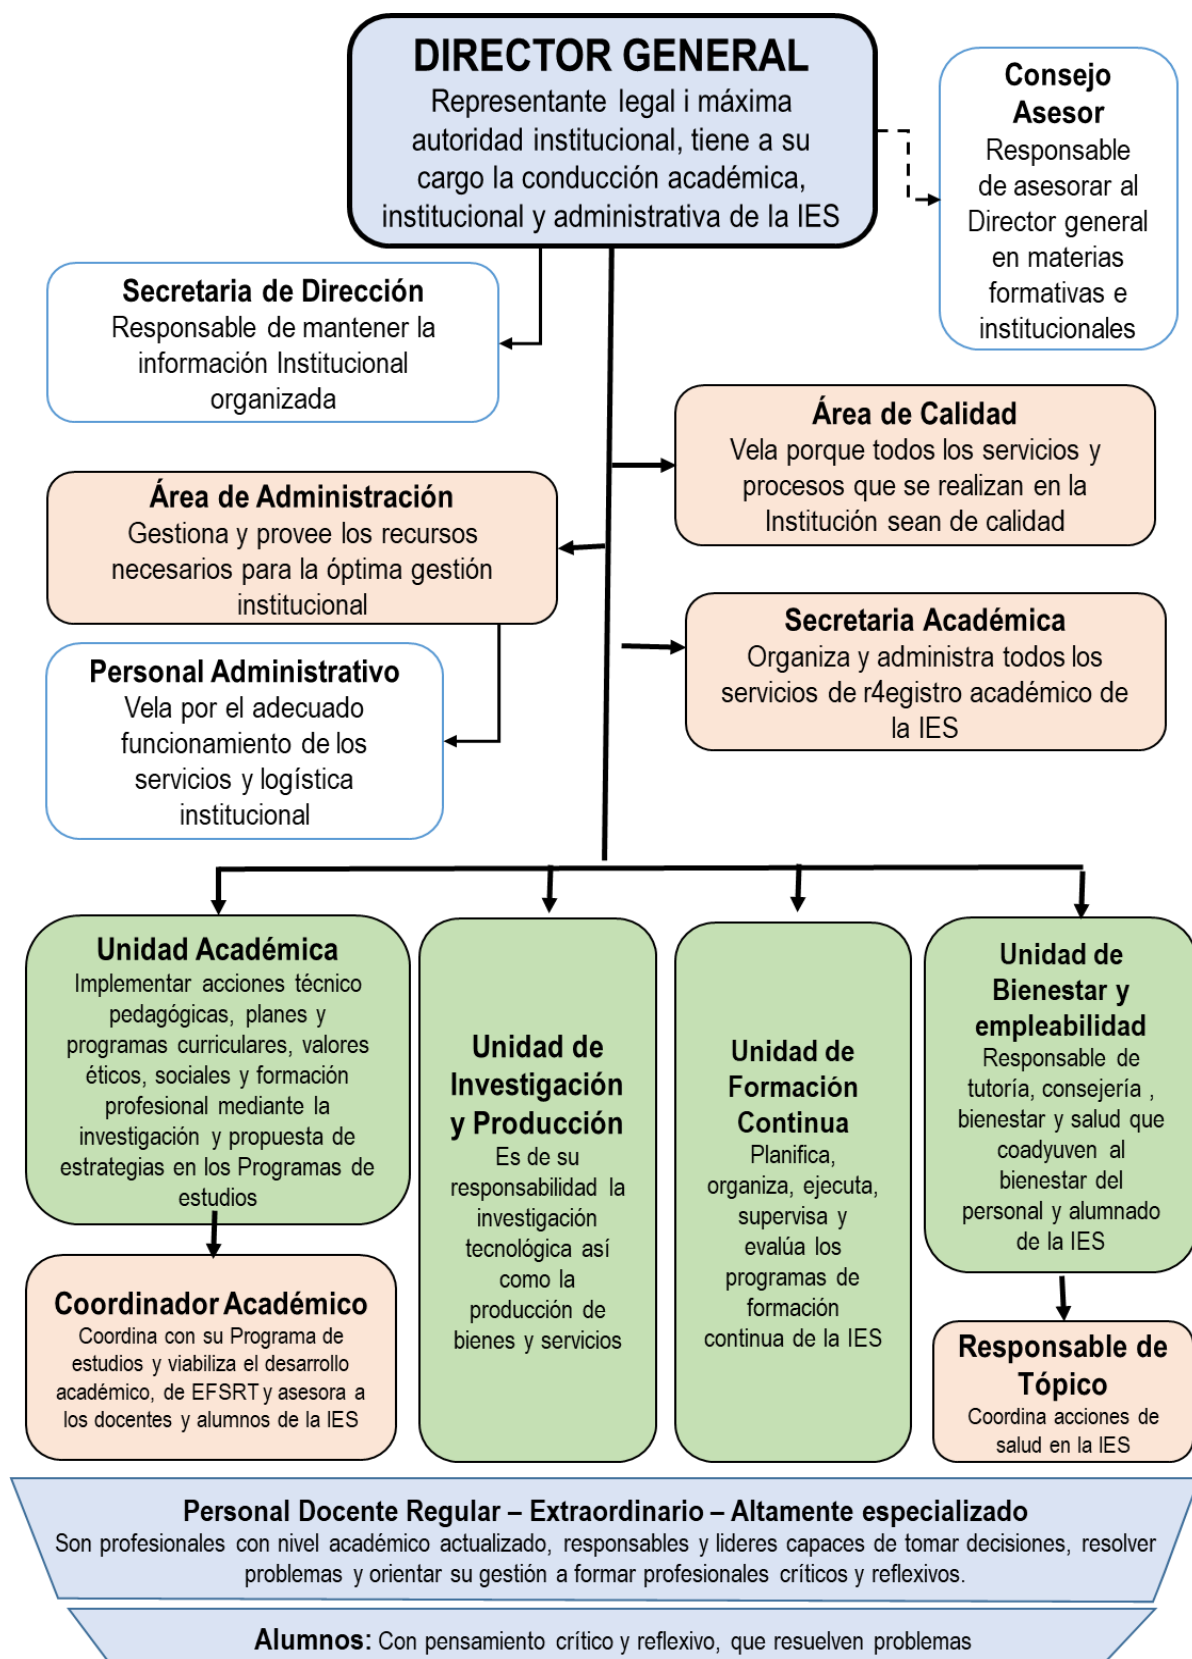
DIRECTOR GENERAL
Representante legal i máxima autoridad institucional, tiene a su cargo la conducción académica, institucional y administrativa de la IES

Consejo Asesor
Responsable de asesorar al Director general en materias formativas e institucionales

Secretaria de Dirección
Responsable de mantener la información Institucional organizada

Área de Calidad
Vela porque todos los servicios y procesos que se realizan en la Institución sean de calidad

Área de Administración
Gestiona y provee los recursos necesarios para la óptima gestión institucional

Secretaria Académica
Organiza y administra todos los servicios de r4egistro académico de la IES

Personal Administrativo
Vela por el adecuado funcionamiento de los servicios y logística institucional

Unidad Académica
Implementar acciones técnico pedagógicas, planes y programas curriculares, valores éticos, sociales y formación profesional mediante la investigación y propuesta de estrategias en los Programas de estudios

Unidad de Investigación y Producción
Es de su responsabilidad la investigación tecnológica así como la producción de bienes y servicios

Unidad de Formación Continua
Planifica, organiza, ejecuta, supervisa y evalúa los programas de formación continua de la IES

Unidad de Bienestar y empleabilidad
Responsable de tutoría, consejería , bienestar y salud que coadyuven al bienestar del personal y alumnado de la IES

Coordinador Académico
Coordina con su Programa de estudios y viabiliza el desarrollo académico, de EFSRT y asesora a los docentes y alumnos de la IES

Responsable de Tópico
Coordina acciones de salud en la IES

Personal Docente Regular – Extraordinario – Altamente especializado
Son profesionales con nivel académico actualizado, responsables y lideres capaces de tomar decisiones, resolver problemas y orientar su gestión a formar profesionales críticos y reflexivos.

Alumnos: Con pensamiento crítico y reflexivo, que resuelven problemas